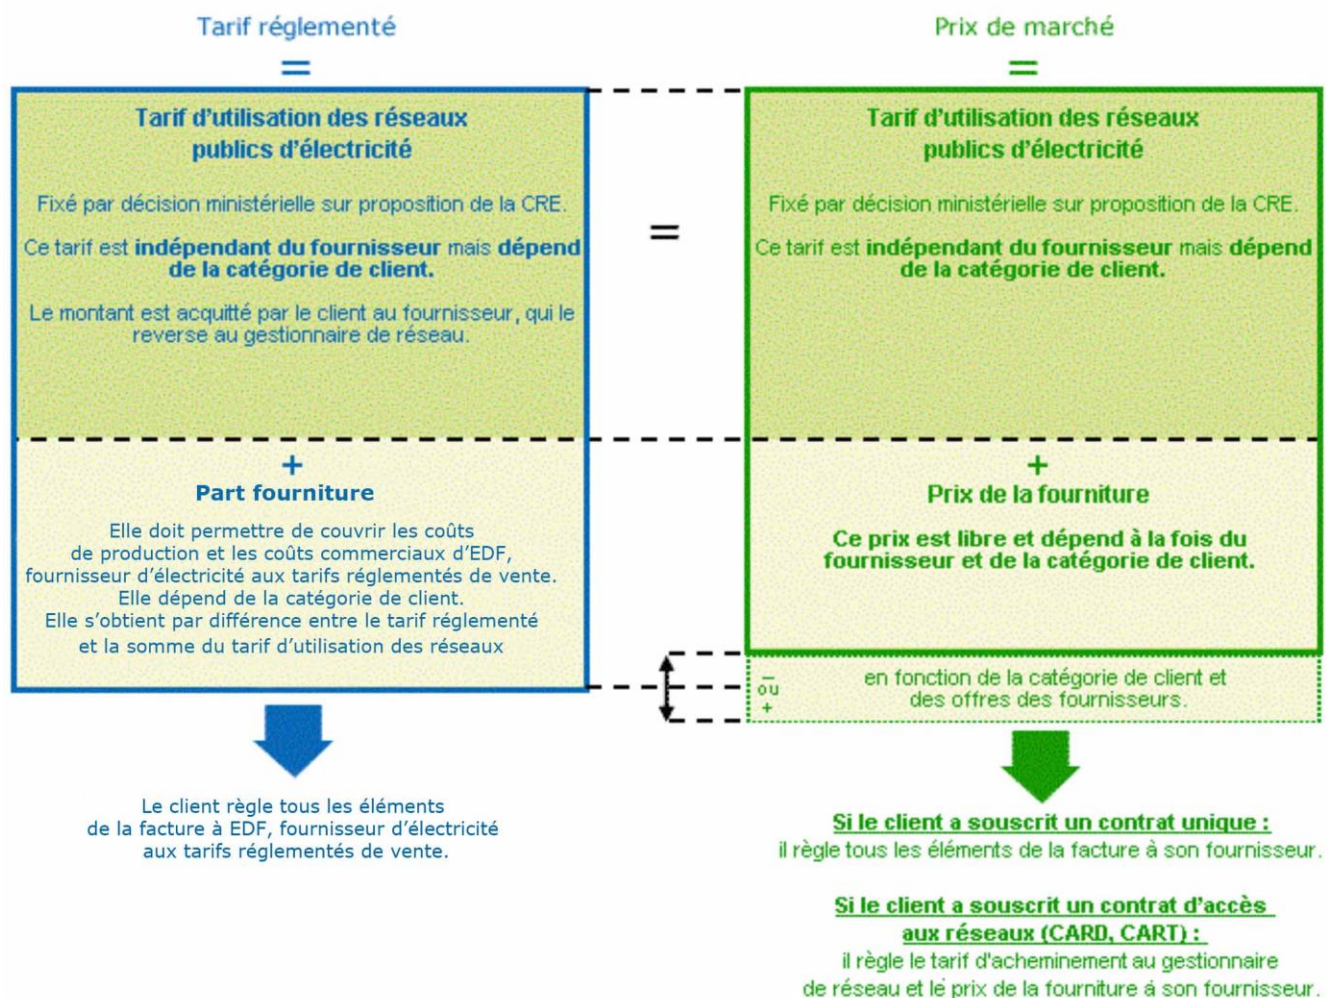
Tarif réglementé

=

Tarif d'utilisation des réseaux publics d'électricité

Fixé par décision ministérielle sur proposition de la CRE.

Ce tarif est **indépendant du fournisseur** mais **dépend de la catégorie de client.**

Le montant est acquitté par le client au fournisseur, qui le reverse au gestionnaire de réseau.

+

Part fourniture

Elle doit permettre de couvrir les coûts de production et les coûts commerciaux d'EDF, fournisseur d'électricité aux tarifs réglementés de vente. Elle dépend de la catégorie de client. Elle s'obtient par différence entre le tarif réglementé et la somme du tarif d'utilisation des réseaux

Le client règle tous les éléments de la facture à EDF, fournisseur d'électricité aux tarifs réglementés de vente.

=

Prix de marché

=

Tarif d'utilisation des réseaux publics d'électricité

Fixé par décision ministérielle sur proposition de la CRE.

Ce tarif est **indépendant du fournisseur** mais **dépend de la catégorie de client.**

+

Prix de la fourniture

Ce prix est libre et dépend à la fois du fournisseur et de la catégorie de client.

– ou +

en fonction de la catégorie de client et des offres des fournisseurs.

Si le client a souscrit un contrat unique :
il règle tous les éléments de la facture à son fournisseur.

Si le client a souscrit un contrat d'accès aux réseaux (CARD, CART) :
il règle le tarif d'acheminement au gestionnaire de réseau et le prix de la fourniture à son fournisseur.